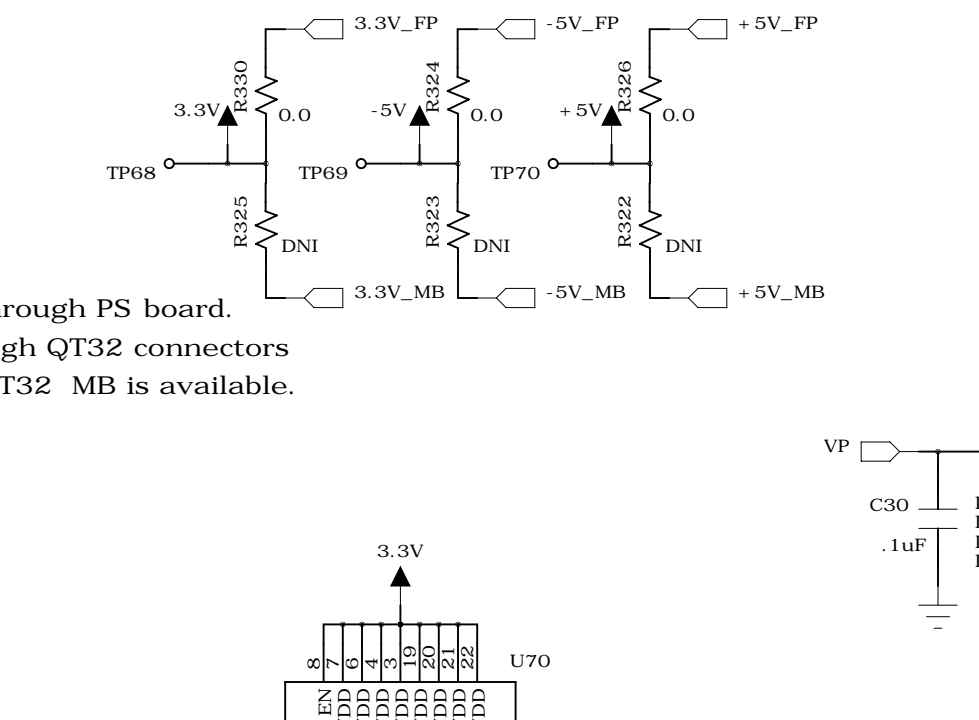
3.3V_FP
-5V_FP
+5V_FP
R330
R324
R326
3.3V
-5V
+5V
0.0
0.0
0.0
TP68
TP69
TP70
R325
R323
R322
DNI
DNI
DNI
3.3V_MB
-5V_MB
+5V_MB

rough PS board.
gh QT32 connectors
T32 MB is available.

VP
C30
.1uF

3.3V
U70
8 7 6 4 3 19 20 21 22
EN DD DD DD DD DD DD DD DD